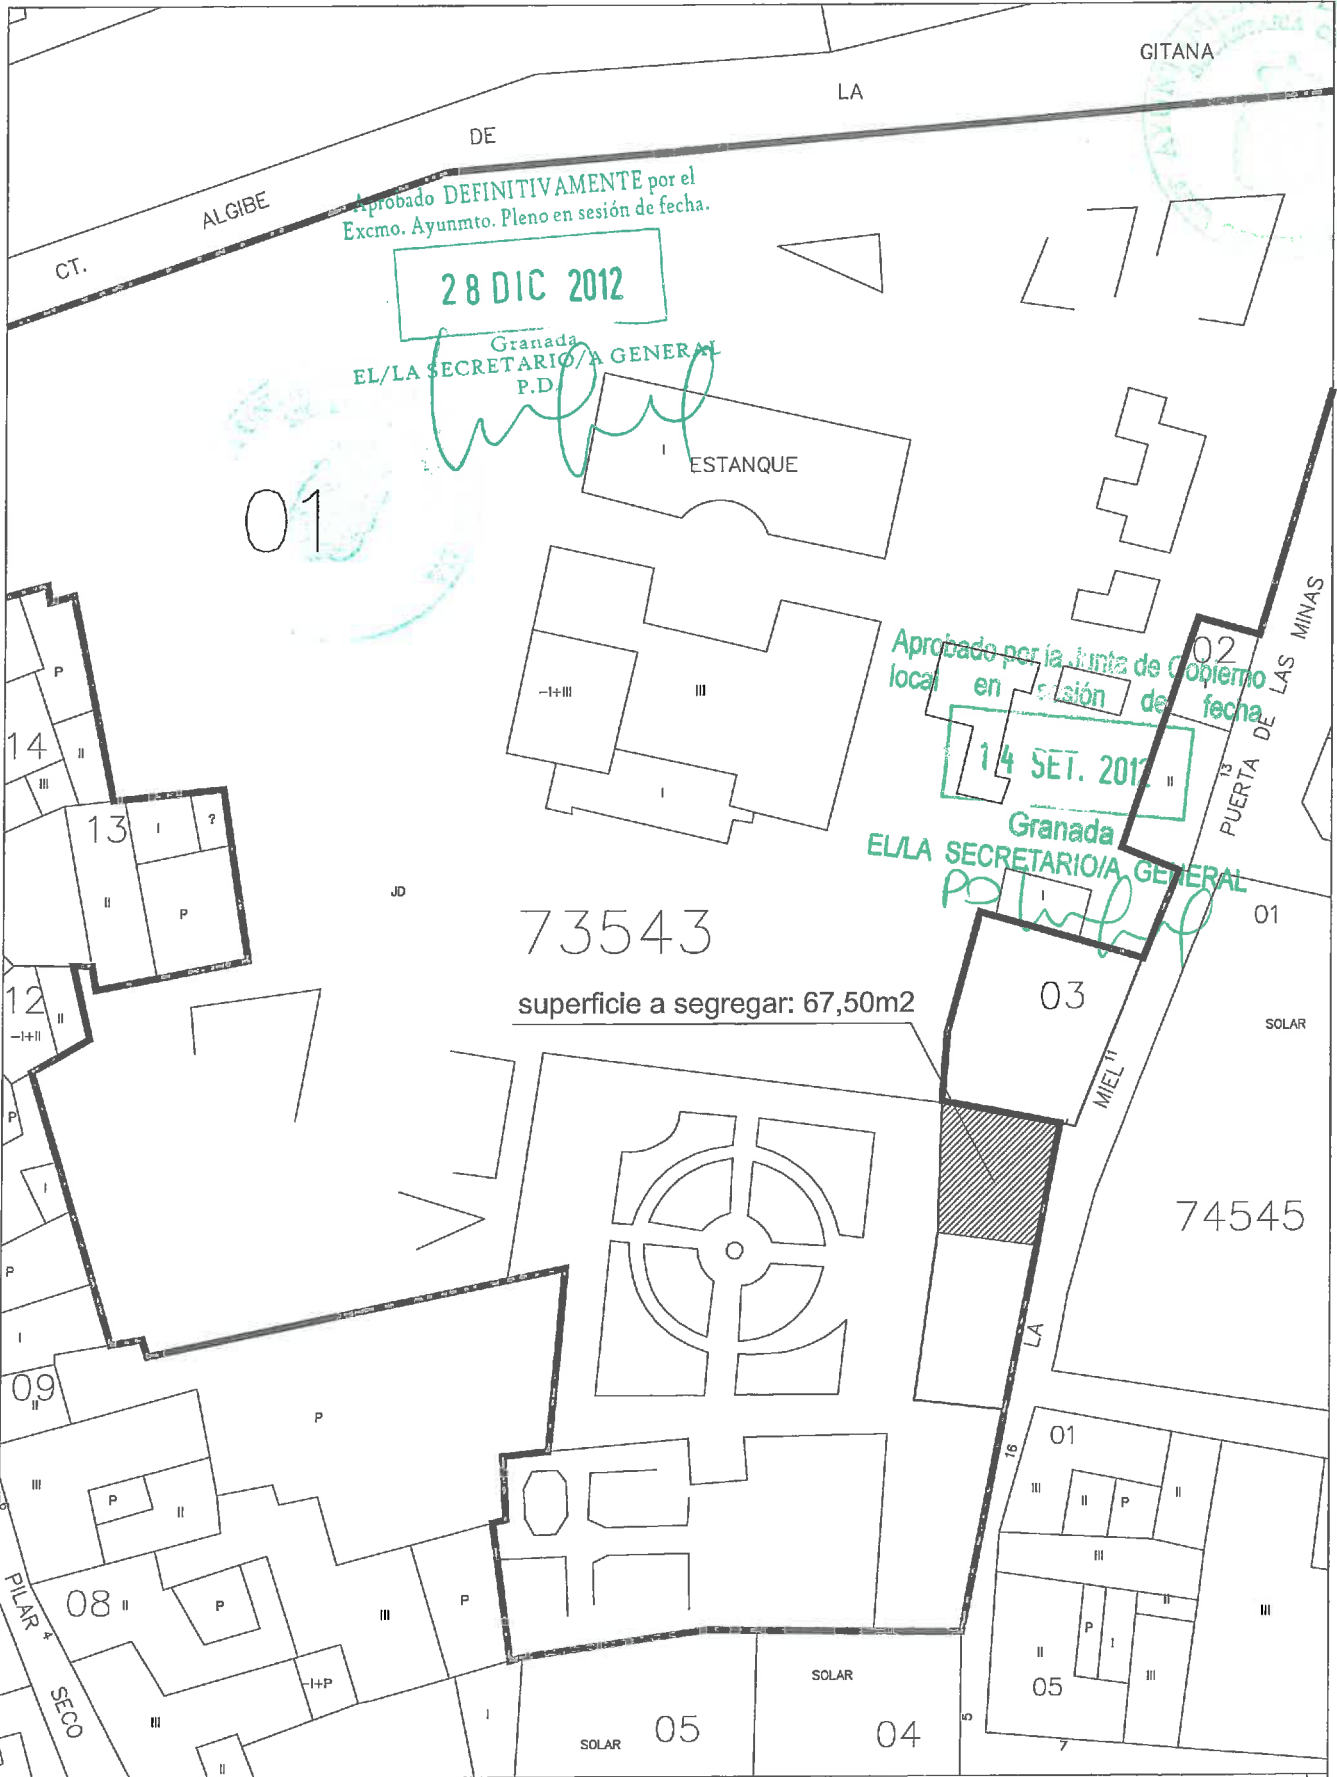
CT. ALGIBE DE LA GITANA

Aprobado DEFINITIVAMENTE por el Excmo. Ayunmto. Pleno en sesión de fecha.

28 DIC 2012

Granada
EL/LA SECRETARIO/A GENERAL
P.D.

ESTANQUE

01

I

-I+III

III

I

Aprobado por la Junta de Gobierno local en sesión de fecha

14 SET. 2012

Granada
EL/LA SECRETARIO/A GENERAL
PD

02

CUESTA DE LAS MINAS

PUERTA 13

P

14

II

III

13

I

?

II

P

JD

73543

superficie a segregar: 67,50m2

01

03

SOLAR

12

II

-I+II

P

I

P

I

MIEL 11

74545

LA

09

II

P

III

P

II

08

II

P

III

P

-I+P

PILAR 4

SECO

III

II

I

SOLAR

05

SOLAR

04

5

16

01

III

II

P

II

III

II

P

I

III

III

II

05

7